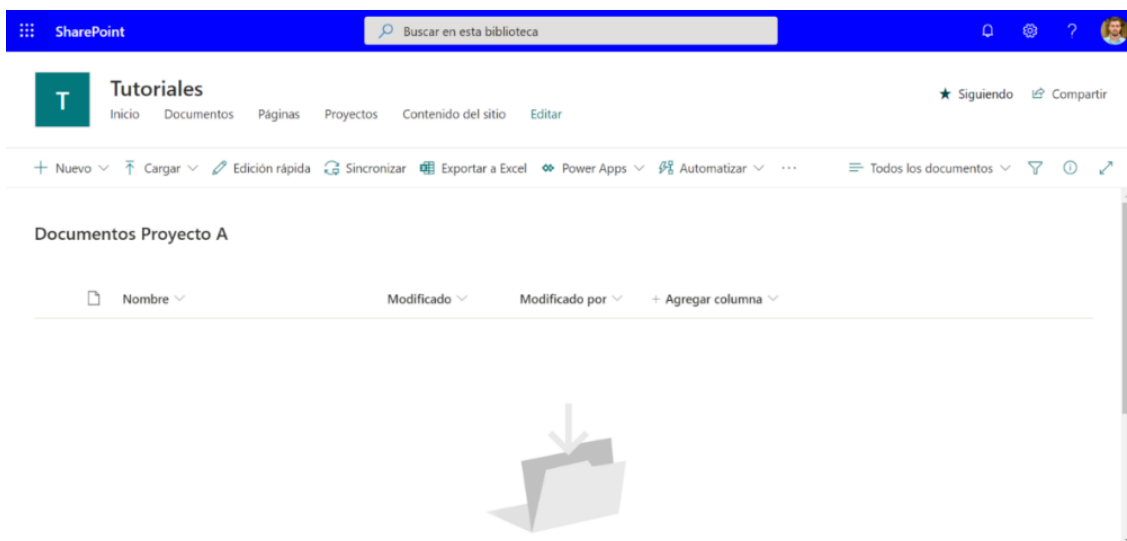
SharePoint

Buscar en esta biblioteca

?

T

Tutoriales

Inicio Documentos Páginas Proyectos Contenido del sitio Editar

Siguiendo Compartir

+ Nuevo Cargar Edición rápida Sincronizar Exportar a Excel Power Apps Automatizar ···

Todos los documentos

Documentos Proyecto A

| Nombre | Modificado | Modificado por | + Agregar columna |
|---|---|---|---|